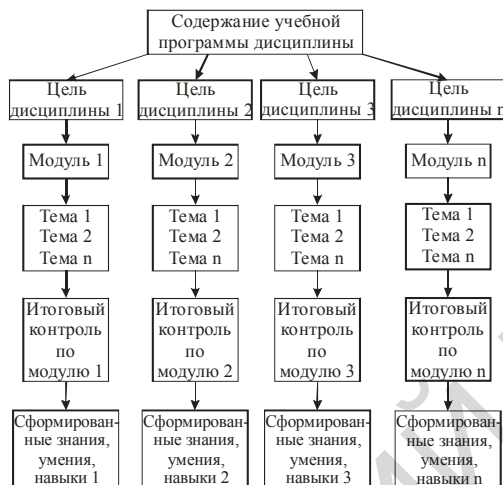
Содержание учебной программы дисциплины

Цель дисциплины 1

Модуль 1

Тема 1
Тема 2
Тема n

Итоговый контроль по модулю 1

Сформированные знания, умения, навыки 1

Цель дисциплины 2

Модуль 2

Тема 1
Тема 2
Тема n

Итоговый контроль по модулю 2

Сформированные знания, умения, навыки 2

Цель дисциплины 3

Модуль 3

Тема 1
Тема 2
Тема n

Итоговый контроль по модулю 3

Сформированные знания, умения, навыки 3

Цель дисциплины n

Модуль n

Тема 1
Тема 2
Тема n

Итоговый контроль по модулю n

Сформированные знания, умения, навыки n